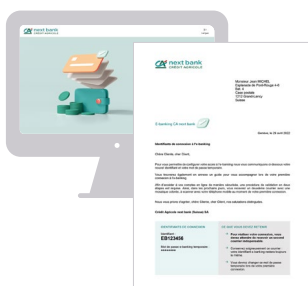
next bank CRÉDIT AGRICOLE

next bank CRÉDIT AGRICOLE

Monsieur Jean MICHEL
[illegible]
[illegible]
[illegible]
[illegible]
Suisse

E-banking CA next bank

Genève, le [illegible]

Identifiants de connexion à l'e-banking

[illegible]

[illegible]

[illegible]

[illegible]

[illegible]

Crédit Agricole next bank (Suisse) SA

IDENTIFIANTS DE CONNEXION

EB123456

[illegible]